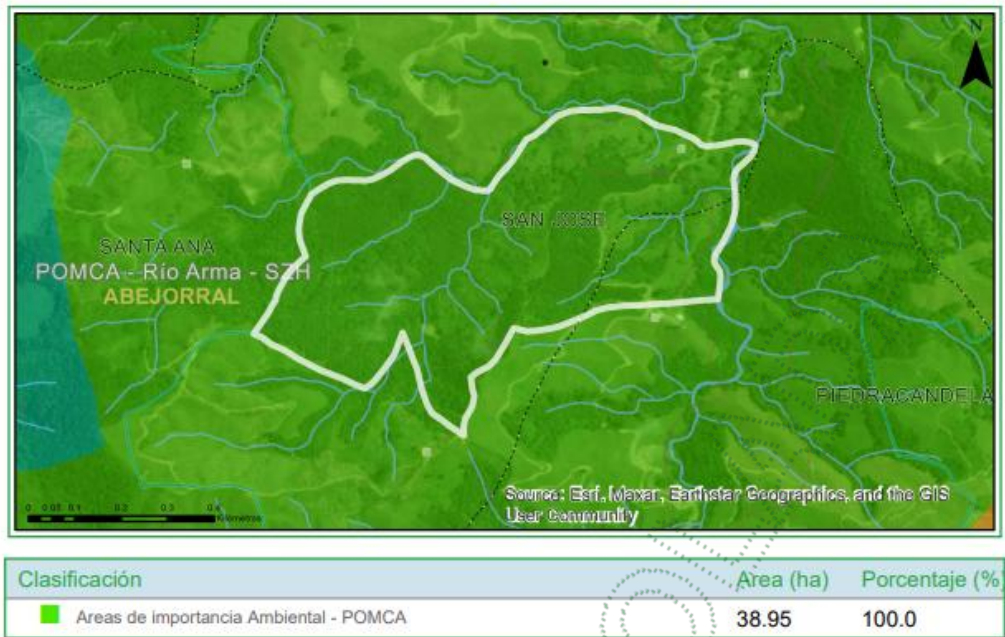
N

SANTA ANA
POMCA - Río Arma - SZH
ABEJORRAL

SAN JOSE

PIEDRACANDELA

0 0.05 0.1 0.2 0.3 0.4
Kilometros

Source: Esri, Maxar, Earthstar Geographics, and the GIS User Community

| Clasificación | Area (ha) | Porcentaje (% |
|---|---|---|
| Areas de importancia Ambiental - POMCA | 38.95 | 100.0 |